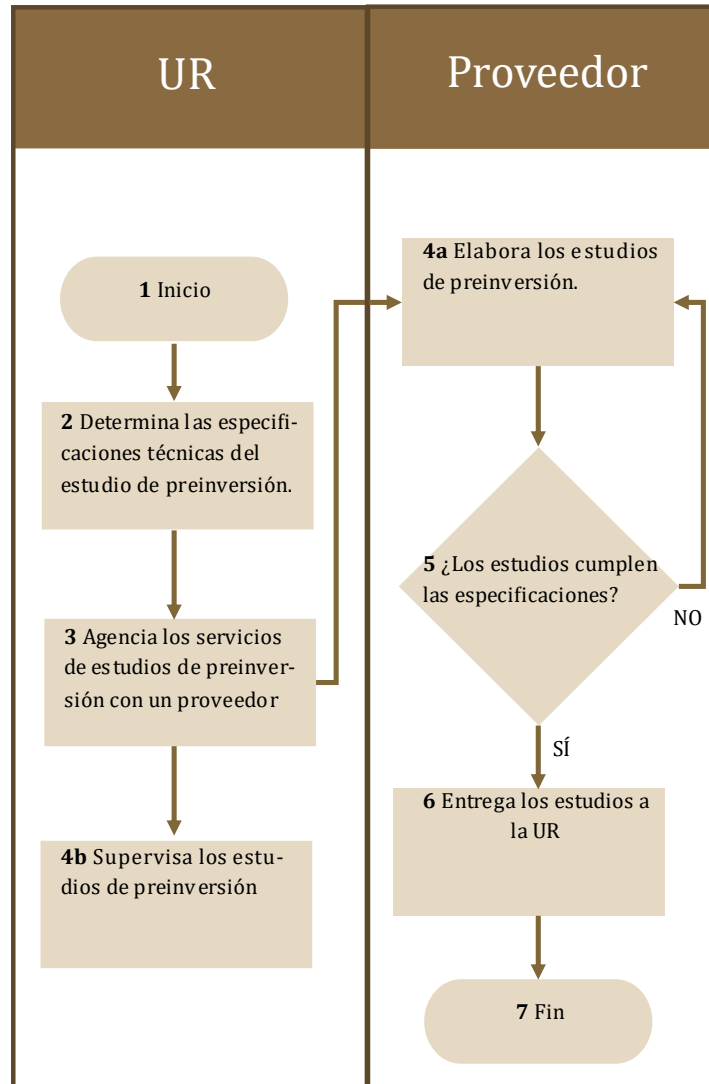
UR

Proveedor

1 Inicio

2 Determina las especificaciones técnicas del estudio de preinversión.

3 Agencia los servicios de estudios de preinversión con un proveedor

4b Supervisa los estudios de preinversión

4a Elabora los estudios de preinversión.

5 ¿Los estudios cumplen las especificaciones?

NO

SÍ

6 Entrega los estudios a la UR

7 Fin